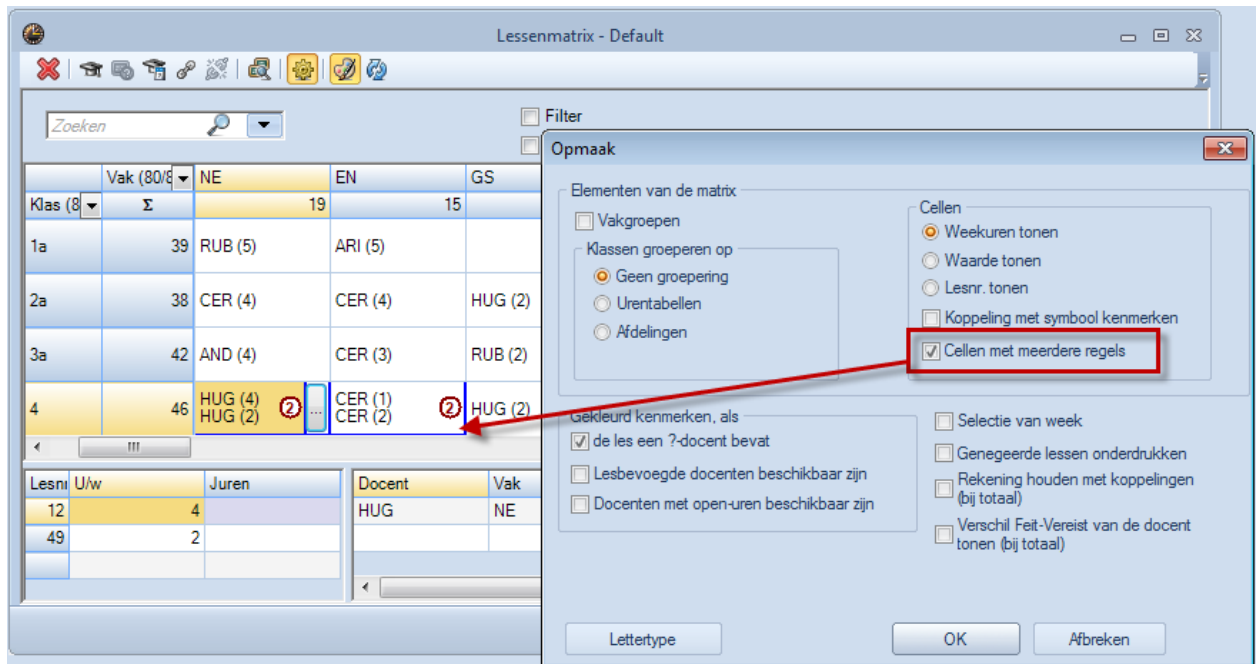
Lessenmatrix - Default

Zoeken

Filter

| | Vak (80/8 | NE | EN | GS |
|---|---|---|---|---|
| Klas (8 | Σ | 19 | 15 | |
| 1a | 39 | RUB (5) | ARI (5) | |
| 2a | 38 | CER (4) | CER (4) | HUG (2) |
| 3a | 42 | AND (4) | CER (3) | RUB (2) |
| 4 | 46 | HUG (4) HUG (2) ② ... | CER (1) CER (2) ② | HUG (2) |

| Lesnr | U/w | Juren |
|---|---|---|
| 12 | 4 | |
| 49 | 2 | |

| Docent | Vak |
|---|---|
| HUG | NE |

Opmaak

Elementen van de matrix

Vakgroepen

Klassen groeperen op

Geen groepering

Urentabellen

Afdelingen

Cellen

Weekuren tonen

Waarde tonen

Lesnr. tonen

Koppeling met symbool kenmerken

Cellen met meerdere regels

Gekleurd kenmerken, als

de les een ?-docent bevat

Lesbevoegde docenten beschikbaar zijn

Docenten met open-uren beschikbaar zijn

Selectie van week

Genegeerde lessen onderdrukken

Rekening houden met koppelingen (bij totaal)

Verschil Feit-Vereist van de docent tonen (bij totaal)

Lettertype

OK

Afbreken